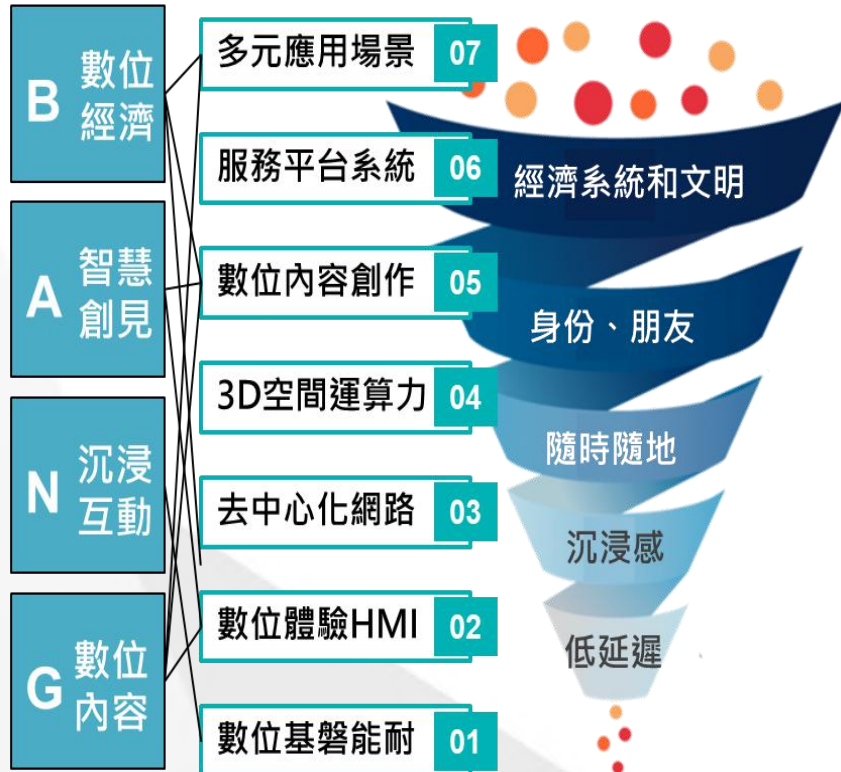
B 數位經濟

A 智慧創見

N 沉浸互動

G 數位內容

多元應用場景 07

服務平台系統 06

數位內容創作 05

3D空間運算力 04

去中心化網路 03

數位體驗HMI 02

數位基磐能耐 01

經濟系統和文明

身份、朋友

隨時隨地

沉浸感

低延遲